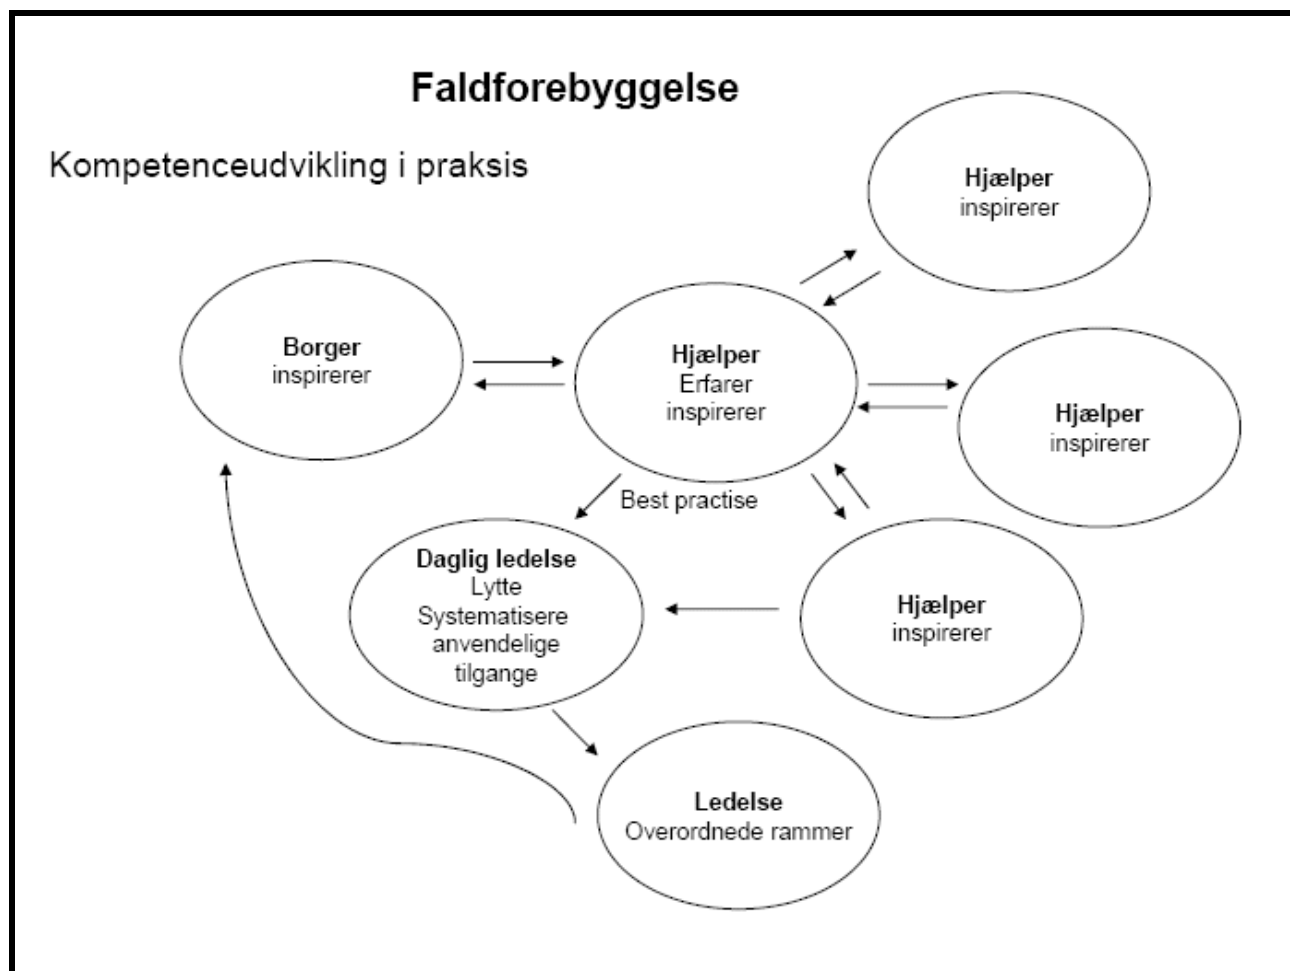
Faldforebyggelse

Kompetenceudvikling i praksis

Hjælper
inspirerer

Borger
inspirerer

Hjælper
Erfarer
inspirerer

Hjælper
inspirerer

Best practise

Daglig ledelse
Lytte
Systematisere
anvendelige
tilgange

Hjælper
inspirerer

Ledelse
Overordnede rammer